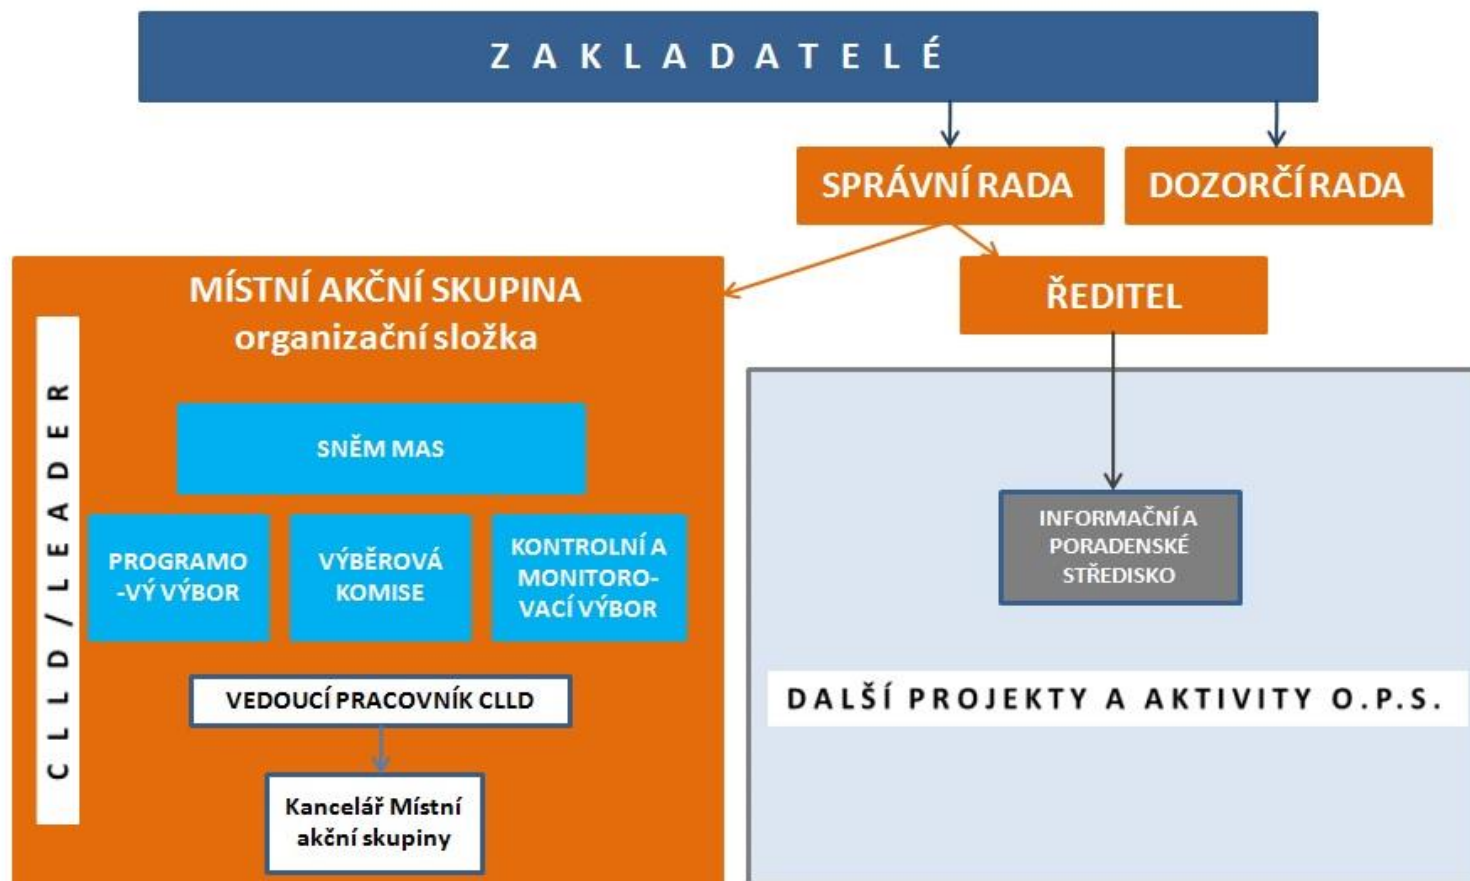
ZAKLADATELÉ

SPRÁVNÍ RADA

DOZORČÍ RADA

MÍSTNÍ AKČNÍ SKUPINA
organizační složka

ŘEDITEL

CLLD / LEADER

SNĚM MAS

PROGRAMO-VÝ VÝBOR

VÝBĚROVÁ KOMISE

KONTROLNÍ A MONITORO-VACÍ VÝBOR

VEDOUCÍ PRACOVNÍK CLLD

Kancelář Místní akční skupiny

INFORMAČNÍ A PORADENSKÉ STŘEDISKO

DALŠÍ PROJEKTY A AKTIVITY O.P.S.